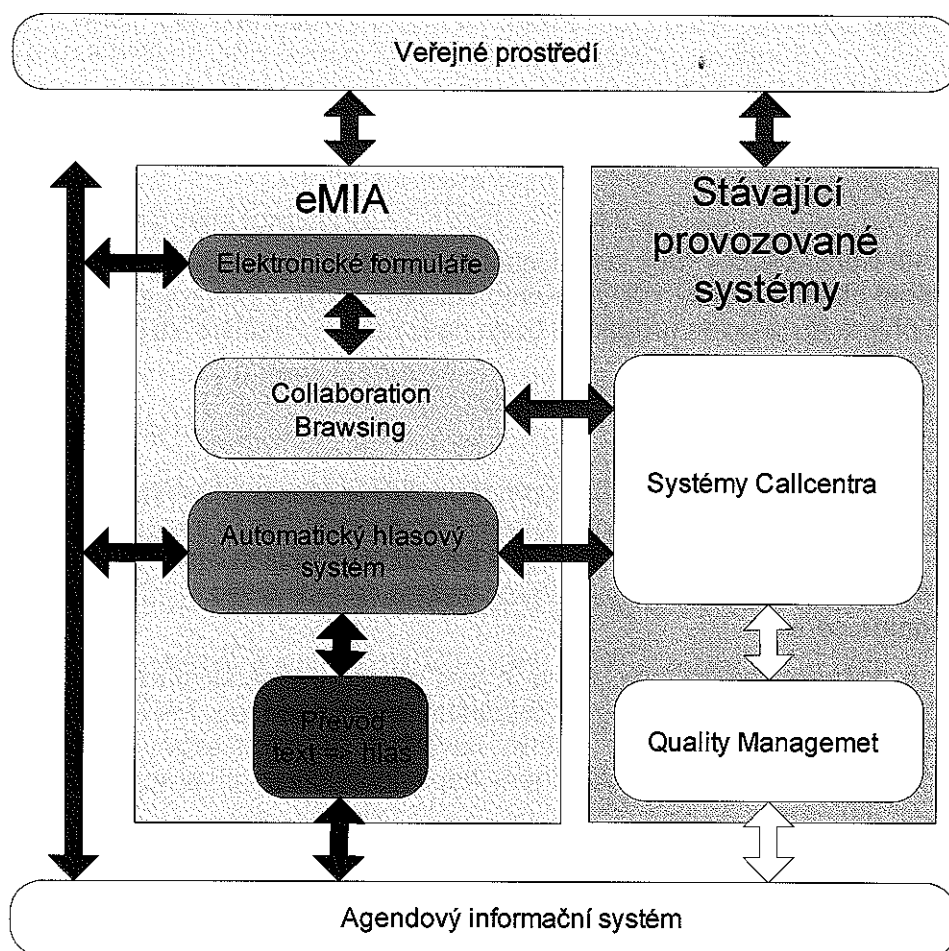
Veřejné prostředí

eMIA

Elektronické formuláře

Collaboration Brawsing

Automatický hlasový systém

Převod text => hlas

Stávající provozované systémy

Systémy Callcentra

Quality Managemet

Agendový informační systém